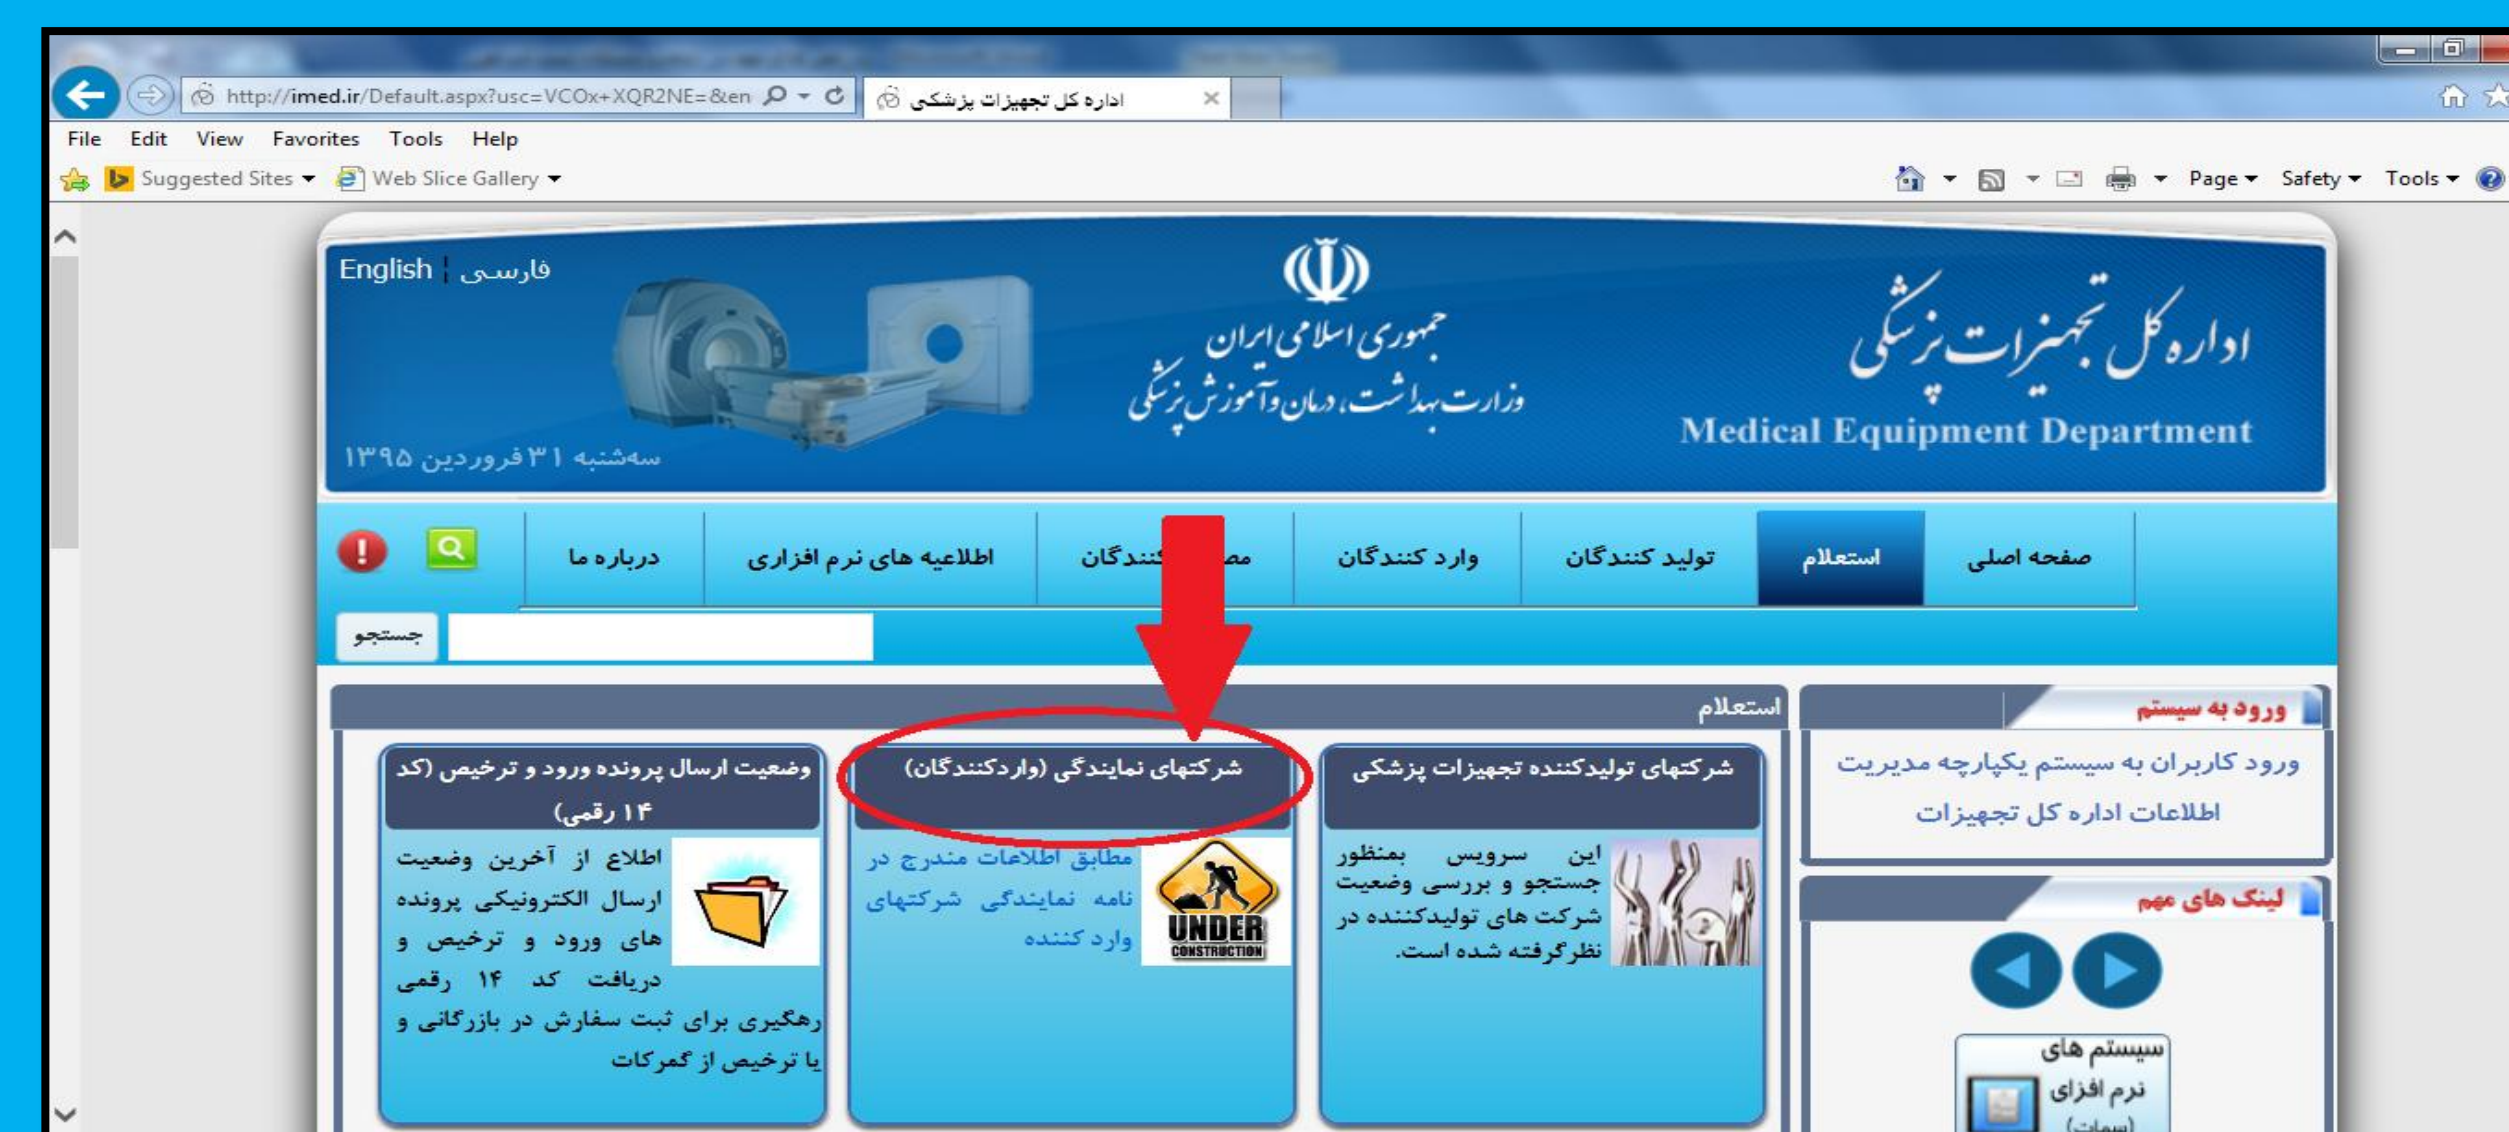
http://imed.ir/Default.aspx?usc=VCOx+XQR2NE=&en
اداره کل تجهیزات پزشکی

File Edit View Favorites Tools Help

Suggested Sites ▾ Web Slice Gallery ▾

Page ▾ Safety ▾ Tools ▾

English | فارسی

جمهوری اسلامی ایران
وزارت بهداشت، درمان و آموزش پزشکی

اداره کل تجهیزات پزشکی
Medical Equipment Department

سه‌شنبه ۳۱ فروردین ۱۳۹۵

صفحه اصلی | استعلام | تولید کنندگان | وارد کنندگان | مص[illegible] کنندگان | اطلاعیه های نرم افزاری | درباره ما

جستجو

ورود به سیستم

ورود کاربران به سیستم یکپارچه مدیریت اطلاعات اداره کل تجهیزات

لینک های مهم

سیستم های نرم افزای (سمات)

استعلام

شرکتهای تولیدکننده تجهیزات پزشکی

این سرویس بمنظور جستجو و بررسی وضعیت شرکت های تولیدکننده در نظرگرفته شده است.

شرکتهای نمایندگی (واردکنندگان)

UNDER CONSTRUCTION

مطابق اطلاعات مندرج در نامه نمایندگی شرکتهای وارد کننده

وضعیت ارسال پرونده ورود و ترخیص (کد ۱۴ رقمی)

اطلاع از آخرین وضعیت ارسال الکترونیکی پرونده های ورود و ترخیص و دریافت کد ۱۴ رقمی رهگیری برای ثبت سفارش در بازرگانی و یا ترخیص از گمرکات